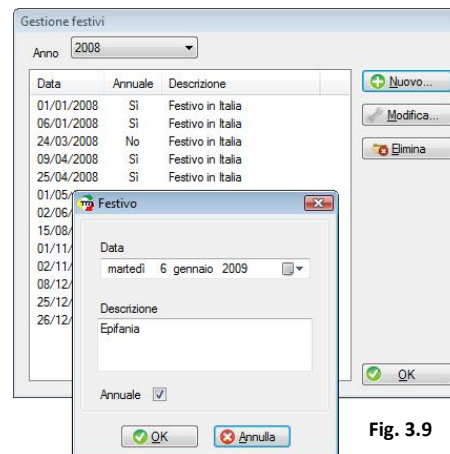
Gestione festivi

Anno 2008

| Data | Annuale | Descrizione |
|---|---|---|
| 01/01/2008 | Sì | Festivo in Italia |
| 06/01/2008 | Sì | Festivo in Italia |
| 24/03/2008 | No | Festivo in Italia |
| 09/04/2008 | Sì | Festivo in Italia |
| 25/04/2008 | Sì | Festivo in Italia |
| 01/05/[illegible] | | |
| 02/06/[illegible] | | |
| 15/08/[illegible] | | |
| 01/11/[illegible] | | |
| 02/11/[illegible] | | |
| 08/12/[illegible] | | |
| 25/12/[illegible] | | |
| 26/12/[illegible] | | |

Nuovo...
Modifica...
Elimina
OK

Festivo

Data
martedì 6 gennaio 2009

Descrizione
Epifania

Annuale

OK
Annulla

Fig. 3.9